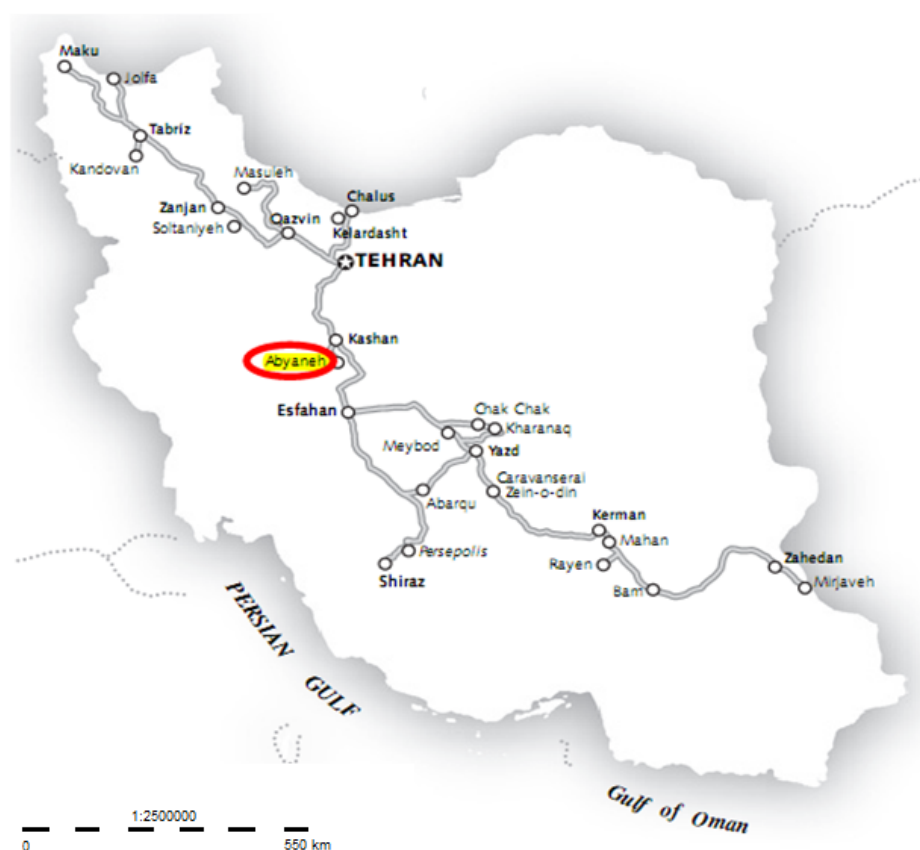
Maku
Jolfa
Tabriz
Kandovan
Masuleh
Chalus
Zanjan
Soltaniyeh
Qazvin
Kelardasht
TEHRAN
Kashan
Abyaneh
Esfahan
Chak Chak
Kharanaq
Meybod
Yazd
Caravanserai
Zein-o-din
Abarqu
Kerman
Mahan
Rayen
Bam
Zahedan
Mirjaveh
Persepolis
Shiraz
PERSIAN GULF
Gulf of Oman
1:2500000
0
550 km